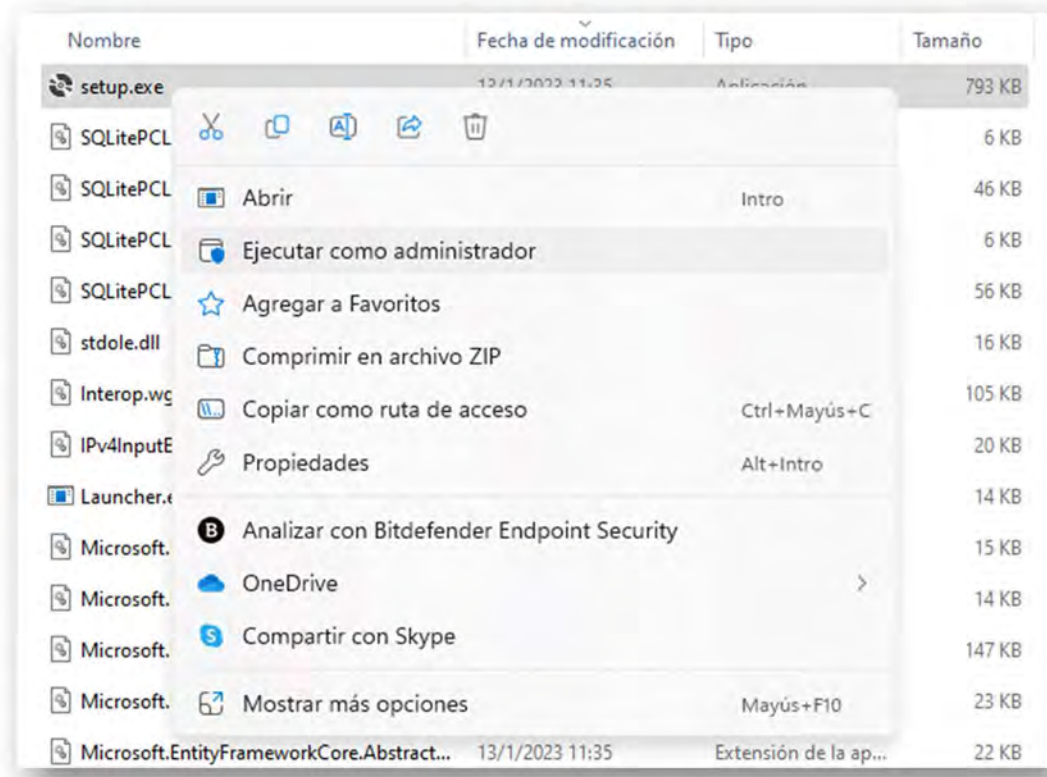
| Nombre | Fecha de modificación | Tipo | Tamaño |
|---|---|---|---|
| setup.exe | 13/1/2023 11:35 | Aplicación | 793 KB |
| SQLitePCL | | | 6 KB |
| SQLitePCL | | | 46 KB |
| SQLitePCL | | | 6 KB |
| SQLitePCL | | | 56 KB |
| stdole.dll | | | 16 KB |
| Interop.wc | | | 105 KB |
| IPv4InputE | | | 20 KB |
| Launcher.e | | | 14 KB |
| Microsoft. | | | 15 KB |
| Microsoft. | | | 14 KB |
| Microsoft. | | | 147 KB |
| Microsoft. | | | 23 KB |
| Microsoft.EntityFrameworkCore.Abstract... | 13/1/2023 11:35 | Extensión de la ap... | 22 KB |

Abrir Intro
Ejecutar como administrador
Agregar a Favoritos
Comprimir en archivo ZIP
Copiar como ruta de acceso Ctrl+Mayús+C
Propiedades Alt+Intro
Analizar con Bitdefender Endpoint Security
OneDrive
Compartir con Skype
Mostrar más opciones Mayús+F10